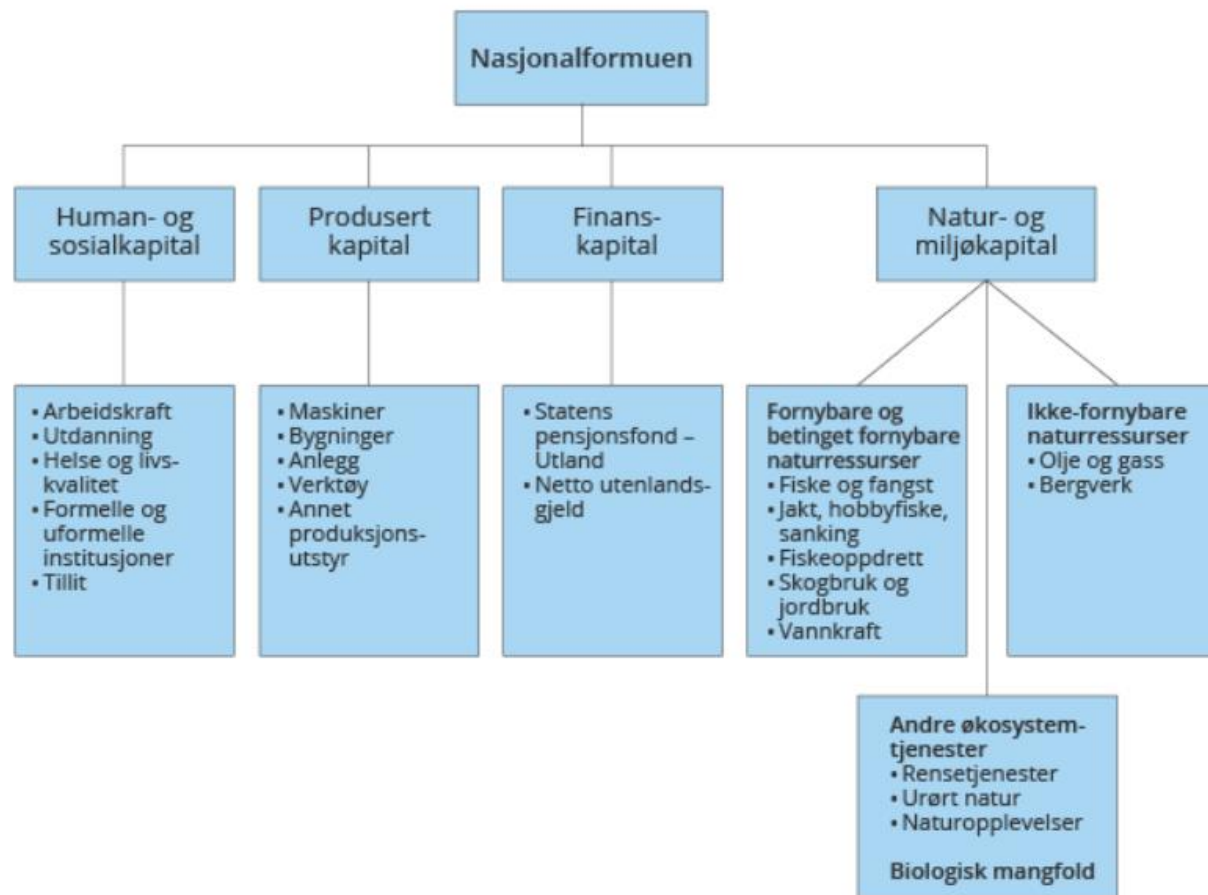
Nasjonalformuen

Human- og sosialkapital

Produsert kapital

Finanskapital

Natur- og miljøkapital

• Arbeidskraft
• Utdanning
• Helse og livskvalitet
• Formelle og uformelle institusjoner
• Tillit

• Maskiner
• Bygninger
• Anlegg
• Verktøy
• Annet produksjonsutstyr

• Statens pensjonsfond – Utland
• Netto utenlandsgjeld

Fornybare og betinget fornybare naturressurser
• Fiske og fangst
• Jakt, hobbyfiske, sanking
• Fiskeoppdrett
• Skogbruk og jordbruk
• Vannkraft

Ikke-fornybare naturressurser
• Olje og gass
• Bergverk

Andre økosystemtjenester
• Rensetjenester
• Urørt natur
• Naturopplevelser

Biologisk mangfold